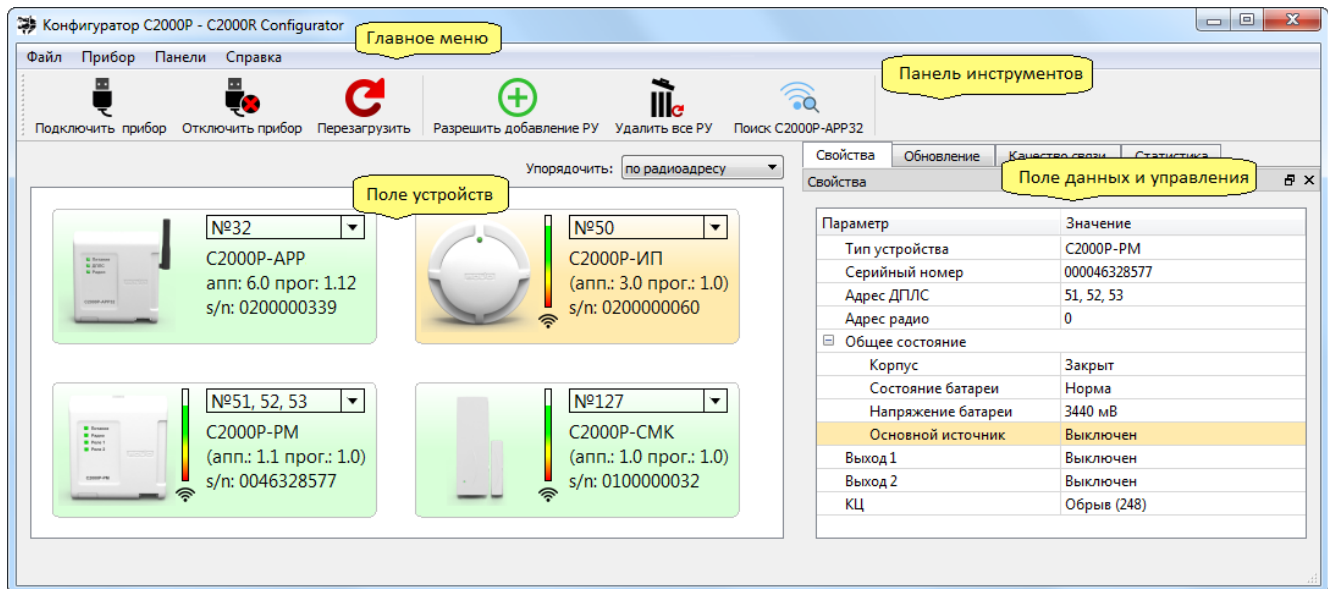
Конфигуратор С2000Р - C2000R Configurator

Главное меню

Файл Прибор Панели Справка

Панель инструментов

Подключить прибор Отключить прибор Перезагрузить Разрешить добавление РУ Удалить все РУ Поиск С2000Р-АРР32

Упорядочить: по радиоадресу

Поле устройств

№32
С2000Р-АРР
апп: 6.0 прог: 1.12
s/n: 0200000339

№50
С2000Р-ИП
(апп.: 3.0 прог.: 1.0)
s/n: 0200000060

№51, 52, 53
С2000Р-РМ
(апп.: 1.1 прог.: 1.0)
s/n: 0046328577

№127
С2000Р-СМК
(апп.: 1.0 прог.: 1.0)
s/n: 0100000032

Свойства Обновление Качество связи Статистика

Свойства

Поле данных и управления

| Параметр | Значение |
|---|---|
| Тип устройства | С2000Р-РМ |
| Серийный номер | 000046328577 |
| Адрес ДПЛС | 51, 52, 53 |
| Адрес радио | 0 |
| Общее состояние | |
| Корпус | Закрыт |
| Состояние батареи | Норма |
| Напряжение батареи | 3440 мВ |
| Основной источник | Выключен |
| Выход 1 | Выключен |
| Выход 2 | Выключен |
| КЦ | Обрыв (248) |